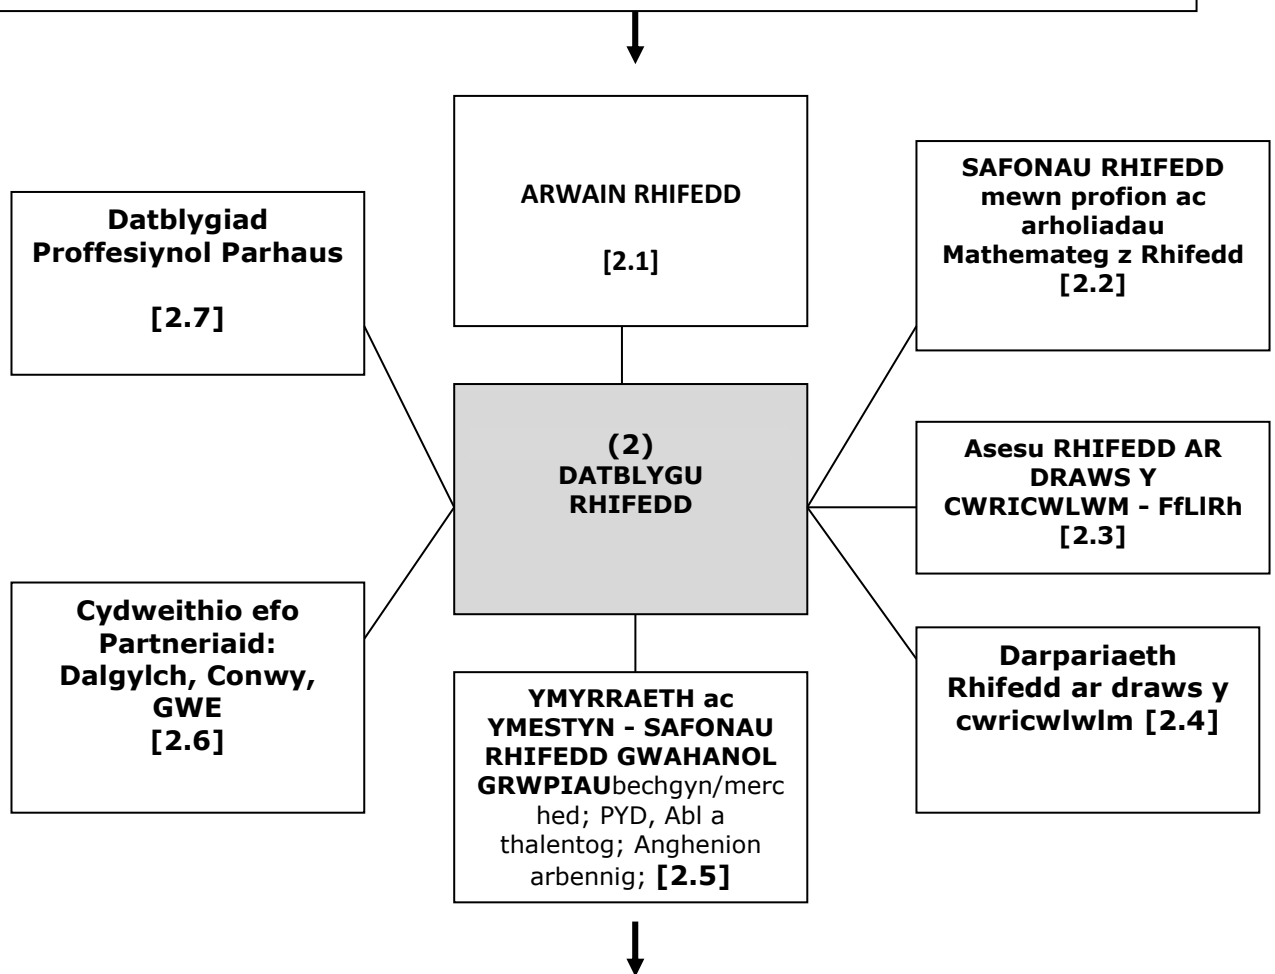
ARWAIN RHIFEDD

[2.1]

Datblygiad Proffesiynol Parhaus

[2.7]

SAFONAU RHIFEDD mewn profion ac arholiadau Mathemateg z Rhifedd [2.2]

(2) DATBLYGU RHIFEDD

Asesu RHIFEDD AR DRAWS Y CWRICWLWM - FfLlRh [2.3]

Cydweithio efo Partneriaid: Dalgylch, Conwy, GWE [2.6]

YMYRRAETH ac YMESTYN - SAFONAU RHIFEDD GWAHANOL GRWPIAUbechgyn/merched; PYD, Abl a thalentog; Anghenion arbennig; [2.5]

Darpariaeth Rhifedd ar draws y cwricwlwlm [2.4]